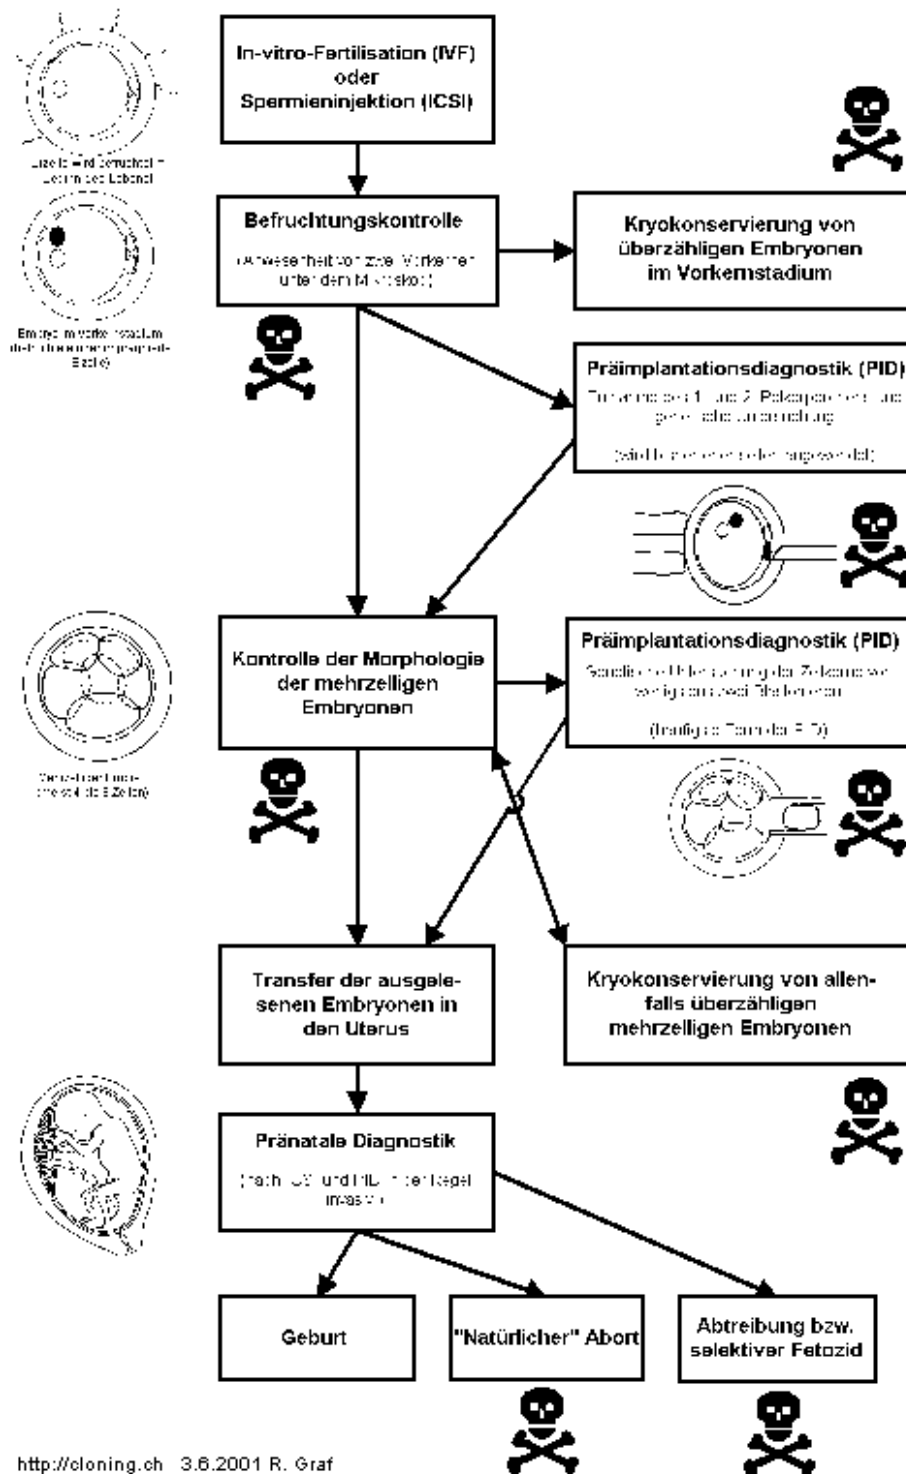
In-vitro-Fertilisation (IVF) oder Spermieninjektion (ICSI)

Eizelle wird befruchtet = Beginn des Lebens

Befruchtungskontrolle

(Anwesenheit von zwei Vorkernen unter dem Mikroskop)

Kryokonservierung von überzähligen Embryonen im Vorkernstadium

Embryo im Vorkernstadium (befruchtete Eizelle)

Präimplantationsdiagnostik (PID)

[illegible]

([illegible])

Kontrolle der Morphologie der mehrzelligen Embryonen

Präimplantationsdiagnostik (PID)

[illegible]

([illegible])

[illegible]

Transfer der ausgelesenen Embryonen in den Uterus

Kryokonservierung von allenfalls überzähligen mehrzelligen Embryonen

Pränatale Diagnostik

(nach IVF und PID in der Regel invasiv)

Geburt

"Natürlicher" Abort

Abtreibung bzw. selektiver Fetozid

http://cloning.ch 3.6.2001 R. Graf